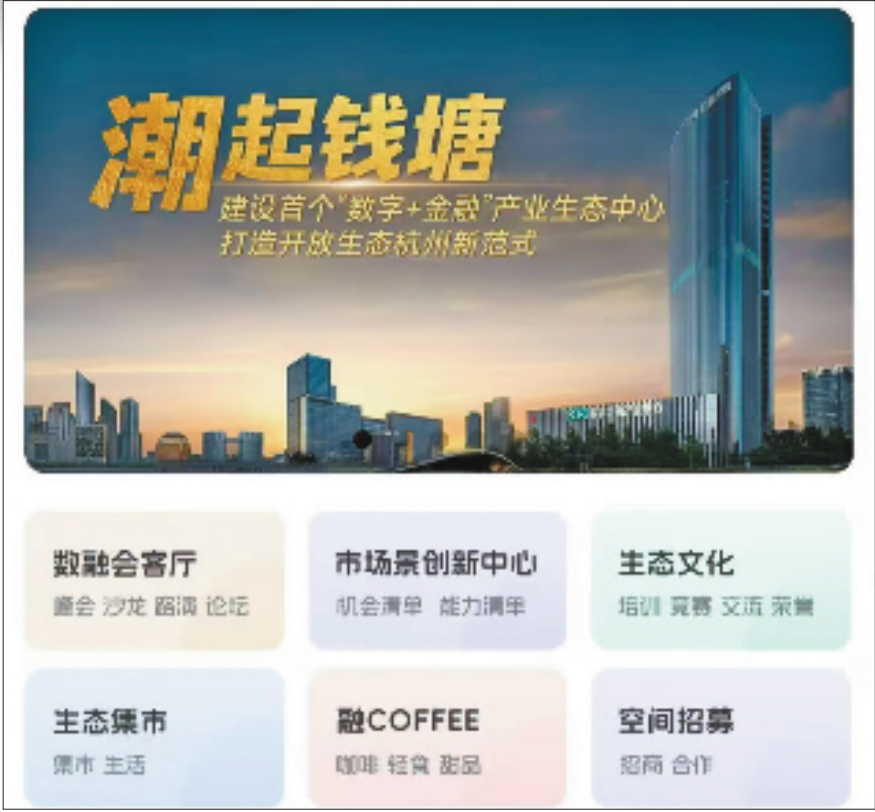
潮起钱塘
建设首个"数字+金融"产业生态中心
打造开放生态杭州新范式

数融会客厅
展会 沙龙 路演 论坛

市场景创新中心
机会清单 能力清单

生态文化
培训 竞赛 交流 荣誉

生态集市
集市 生活

融COFFEE
咖啡 轻食 甜品

空间招募
招商 合作